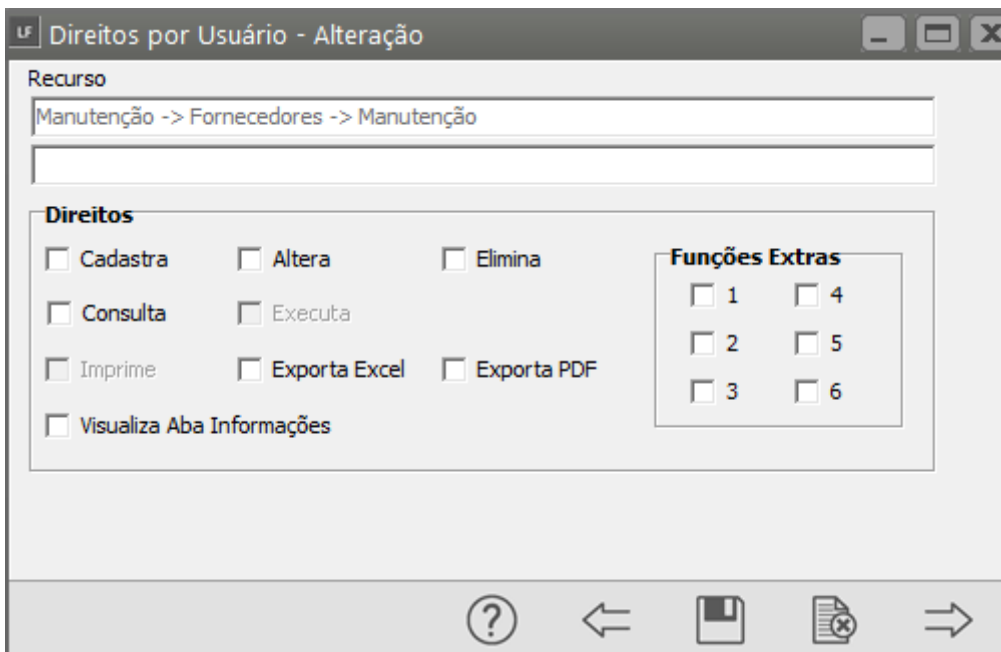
LF Direitos por Usuário - Alteração

Recurso

Manutenção -> Fornecedores -> Manutenção

Direitos

Cadastra
Altera
Elimina
Consulta
Executa
Imprime
Exporta Excel
Exporta PDF
Visualiza Aba Informações

Funções Extras

1
4
2
5
3
6

?